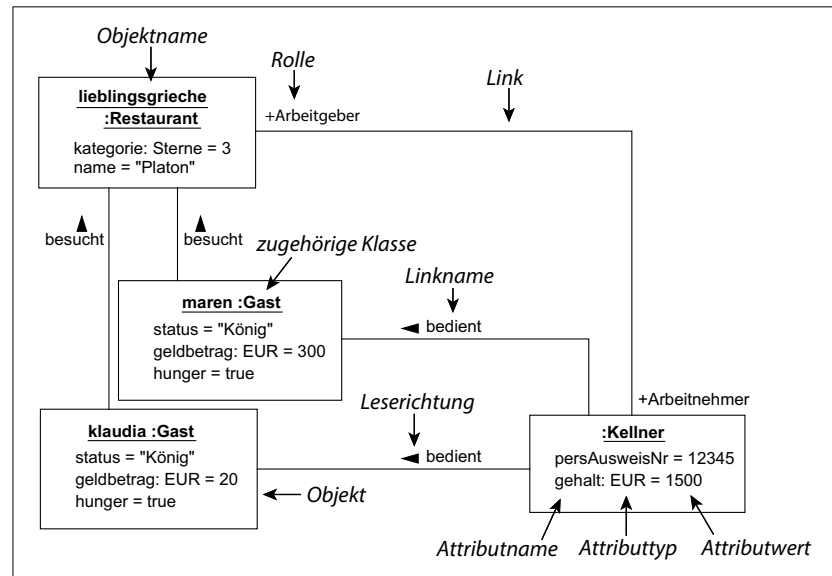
Objektname

Rolle

Link

lieblingsgrieche
:Restaurant

kategorie: Sterne = 3
name = "Platon"

+Arbeitgeber

besucht

besucht

zugehörige Klasse

Linkname

maren :Gast

status = "König"
geldbetrag: EUR = 300
hunger = true

◄ bedient

+Arbeitnehmer

Leserichtung

klaudia :Gast

status = "König"
geldbetrag: EUR = 20
hunger = true

◄ bedient

:Kellner

persAusweisNr = 12345
gehalt: EUR = 1500

Objekt

Attributname

Attributtyp

Attributwert